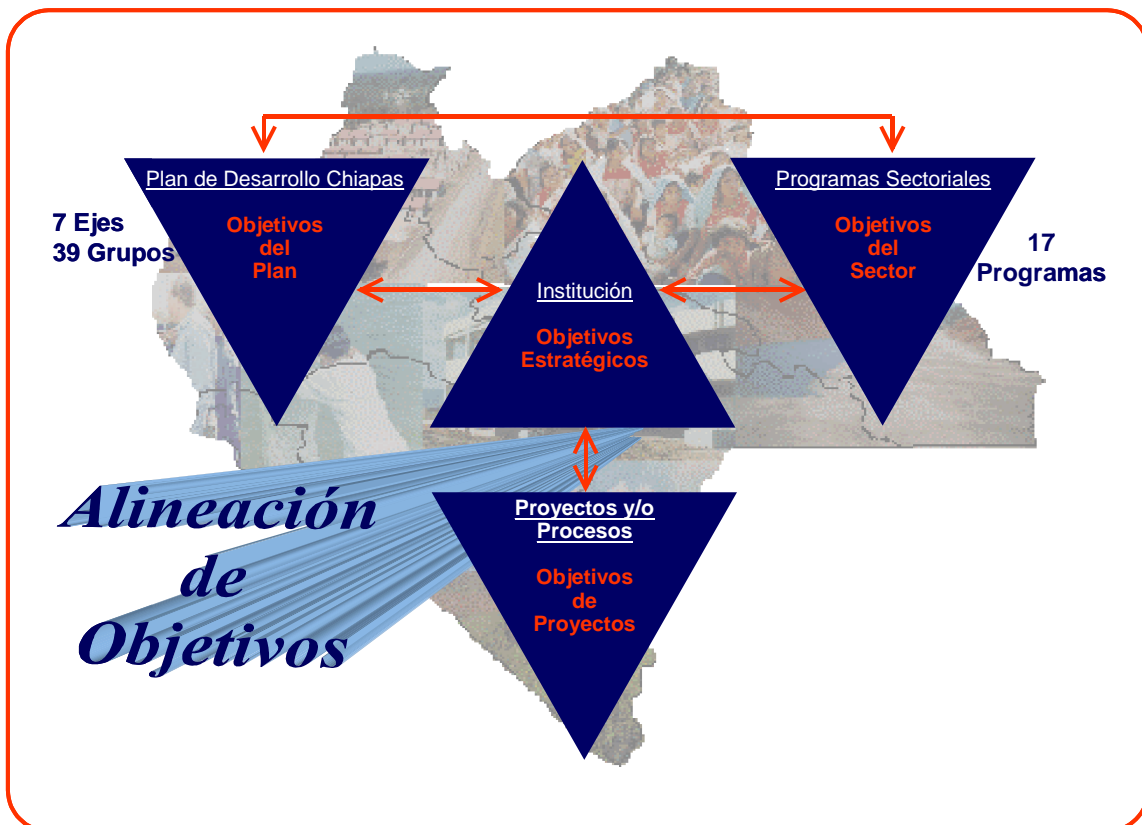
Plan de Desarrollo Chiapas

Objetivos del Plan

7 Ejes
39 Grupos

Programas Sectoriales

Objetivos del Sector

17 Programas

Institución

Objetivos Estratégicos

Proyectos y/o Procesos

Objetivos de Proyectos

Alineación de Objetivos